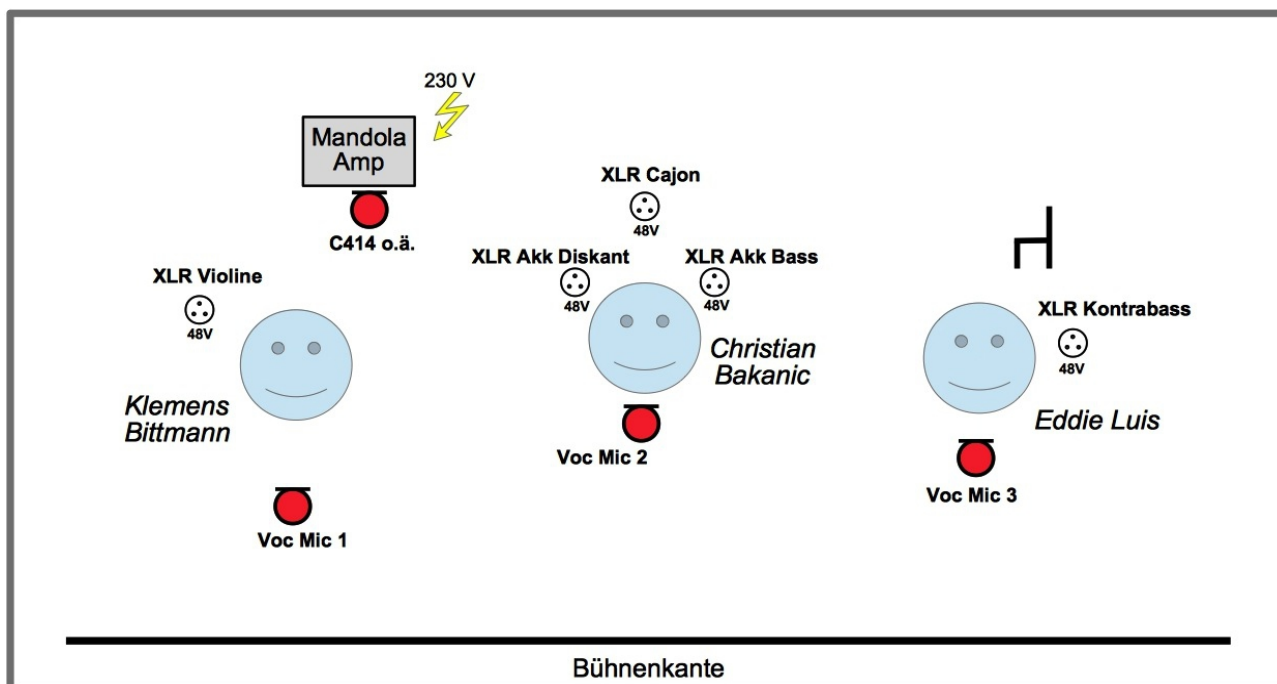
230 V

Mandola Amp

C414 o.ä.

XLR Cajon
48V

XLR Akk Diskant
48V

XLR Akk Bass
48V

XLR Violine
48V

Christian Bakanic

XLR Kontrabass
48V

Klemens Bittmann

Voc Mic 2

Eddie Luis

Voc Mic 3

Voc Mic 1

Bühnenkante